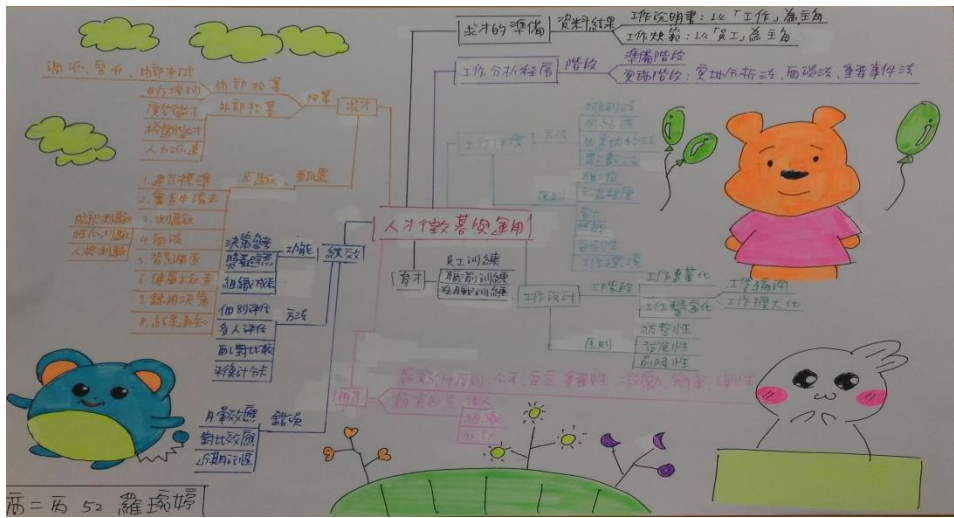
求才的準備
資料紀錄
工作說明書：以「工作」為主角
工作規範：以「員工」為主角
工作分析程序
階段
準備階段
實施階段：實地觀察法、面談法、重要事件法

人才徵募與運用

遴選、晉升、推薦考試
內部招募
外部招募
招募
求才
臨時雇用
價值認知
媒體廣告
人力派遣

1. 建立標準
2. 審查申請表
3. 測驗
4. 面談
5. 背景調查
6. 健康檢查
7. 錄用決策
8. 錄用通知
甄選
錄用

個別面談
集體面談
人際面談

決策錯
醫學檢查
組織成效
功能
績效
個別評估
多人評估
配對比較
強迫分配
方法

月薪報酬
勞動報酬
定期評估
薪資

育才
員工訓練
職前訓練
在職訓練
工作設計
三階段
工作專業化
工作擴大化
工作豐富化
工作擴充
原則
適應性
發展性
激勵性

留才
薪資給付原則：公平、合理、適當、激勵、簡單、彈性
薪資因素：個人

西二丙 52 羅琬婷